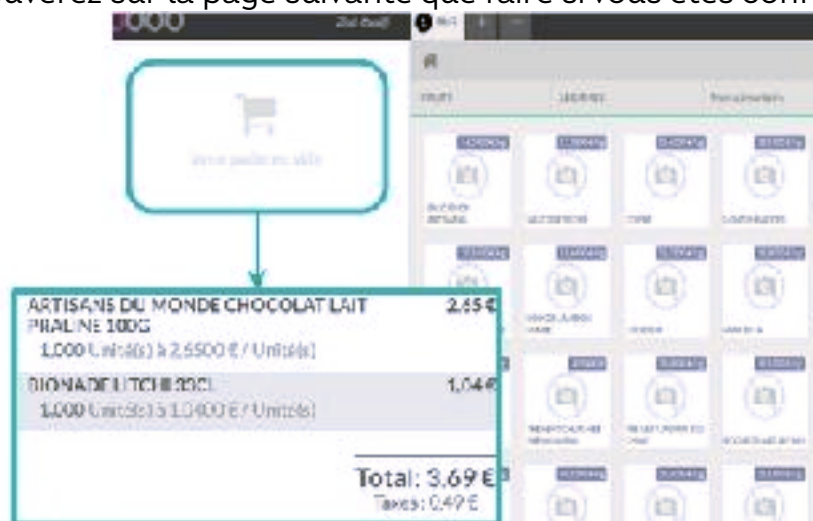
uverez sur la page suivante que faire si vous êtes com

ARTISANS DU MONDE CHOCOLAT LAIT PRALINE 100G 2,65 €
1,000 Unité(s) à 2,6500 € / Unité(s)

BIONADE LITCHI 33CL 1,04 €
1,000 Unité(s) à 1,0400 € / Unité(s)

Total: 3,69 €
Taxes: 0,49 €